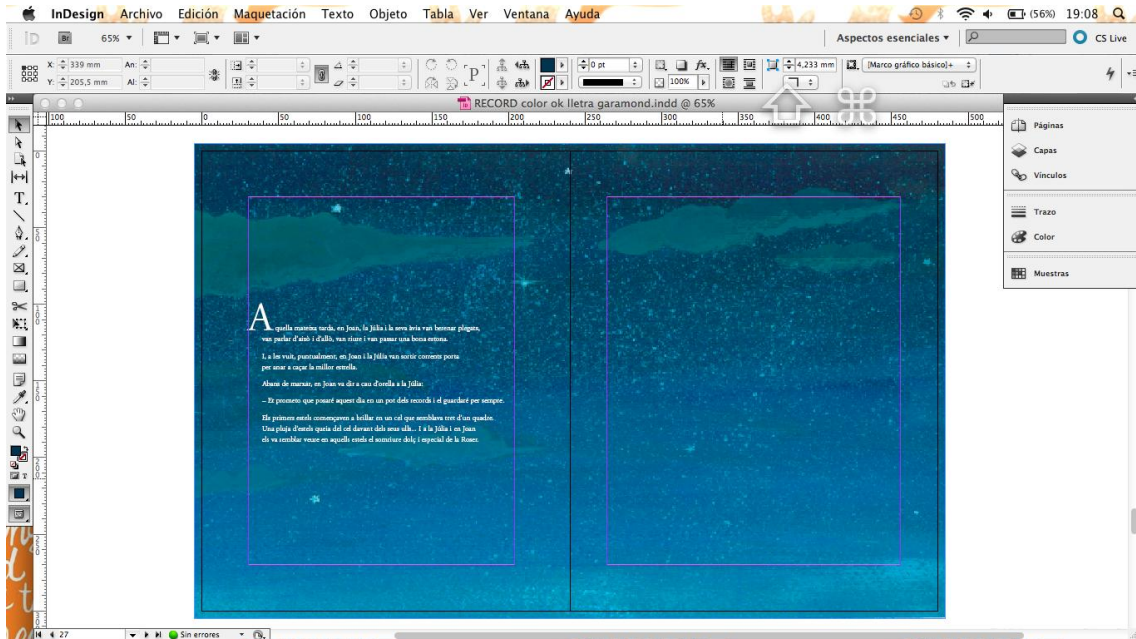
InDesign Archivo Edición Maquetación Texto Objeto Tabla Ver Ventana Ayuda

(56%) 19:08

Br 65%

Aspectos esenciales ▾

CS Live

X: 339 mm
Y: 205,5 mm
An:
Al:

0 pt

100%

4,233 mm

[Marco gráfico básico]+

RECORD color ok lletra garamond.indd @ 65%

100 50 0 50 100 150 200 250 300 350 400 450 500

Páginas
Capas
Vínculos
Trazo
Color
Muestras

Aquella mateixa tarda, en Joan, la Júlia i la seva àvia van berenar plegats, van parlar d'això i d'allò, van riure i van passar una bona estona.

I, a les vuit, puntualment, en Joan i la Júlia van sortir corrents porta per anar a caçar la millor estrella.

Abans de marxar, en Joan va dir a cau d'orella a la Júlia:

– Et prometo que posaré aquest dia en un pot dels records i el guardaré per sempre.

Els primers estels començaven a brillar en un cel que semblava tret d'un quadre. Una pluja d'estels queia del cel davant dels seus ulls... I a la Júlia i en Joan els va semblar veure en aquells estels el somriure dolç i especial de la Roser.

27

Sin errores